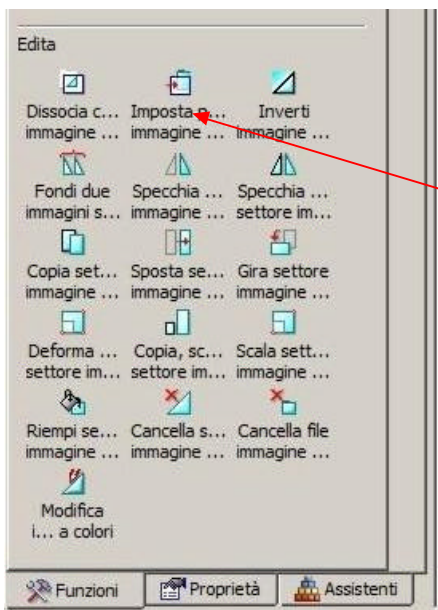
Edita

Dissocia c... immagine ...

Imposta p... immagine ...

Inverti immagine ...

Fondi due immagini s...

Specchia ... immagine ...

Specchia ... settore im...

Copia set... immagine ...

Sposta se... immagine ...

Gira settore immagine ...

Deforma ... settore im...

Copia, sc... settore im...

Scala sett... immagine ...

Riempi se... immagine ...

Cancella s... immagine ...

Cancella file immagine ...

Modifica i... a colori

Funzioni | Proprietà | Assistenti